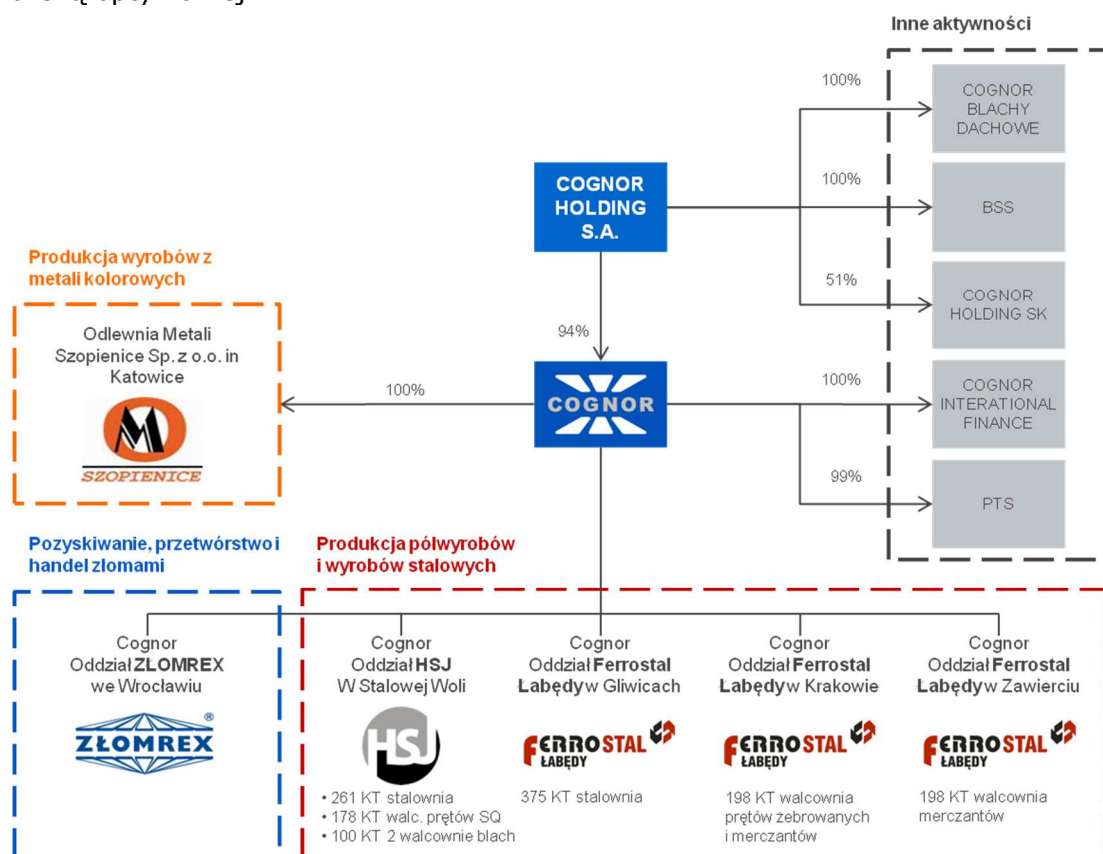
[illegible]

Inne aktywności

100%

COGNOR BLACHY DACHOWE

100%

BSS

51%

COGNOR HOLDING SK

100%

COGNOR INTERATIONAL FINANCE

99%

PTS

COGNOR HOLDING S.A.

94%

COGNOR

100%

Produkcja wyrobów z metali kolorowych

Odlewnia Metali Szopienice Sp.z o.o. in Katowice

SZOPIENICE

Pozyskiwanie, przetwórstwo i handel złomami

Produkcja półwyrobów i wyrobów stalowych

Cognor Oddział ZŁOMREX we Wrocławiu

ZŁOMREX

Cognor Oddział HSJ W Stalowej Woli

HSJ

• 261 KT stalownia
• 178 KT walc. prętów SQ
• 100 KT 2 walcownie blach

Cognor Oddział Ferrostal Łabędy w Gliwicach

FERROSTAL ŁABĘDY

375 KT stalownia

Cognor Oddział Ferrostal Łabędy w Krakowie

FERROSTAL ŁABĘDY

198 KT walcownia prętów żebrowanych i merczantów

Cognor Oddział Ferrostal Łabędy w Zawierciu

FERROSTAL ŁABĘDY

198 KT walcownia merczantów